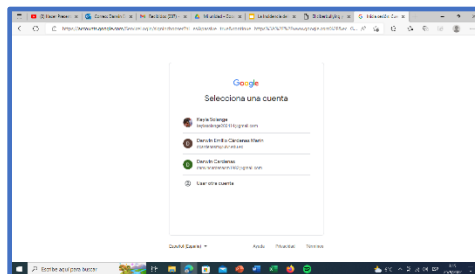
Google

Selecciona una cuenta

Kayra Solange
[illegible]@gmail.com

Danyln Emilia Cardenas Marin
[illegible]

Danyln Cardenas
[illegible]@gmail.com

Usar otra cuenta

Español (España)

Ayuda Privacidad Términos

Escribe aquí para buscar